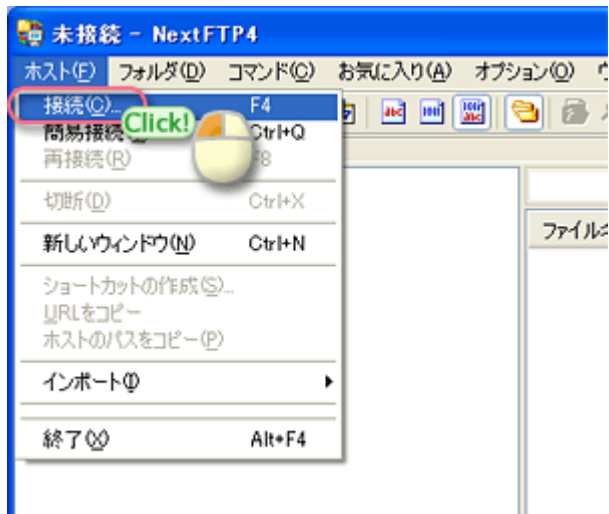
未接続 - NextFTP4

ホスト(H) フォルダ(D) コマンド(C) お気に入り(A) オプション(O) ウ

接続(C)... F4
簡易接続 Click! Ctrl+Q
再接続(R) F8
切断(D) Ctrl+X
新しいウィンドウ(N) Ctrl+N
ショートカットの作成(S)...
URLをコピー
ホストのパスをコピー(P)
インポート(I)
終了(X) Alt+F4

ファイル